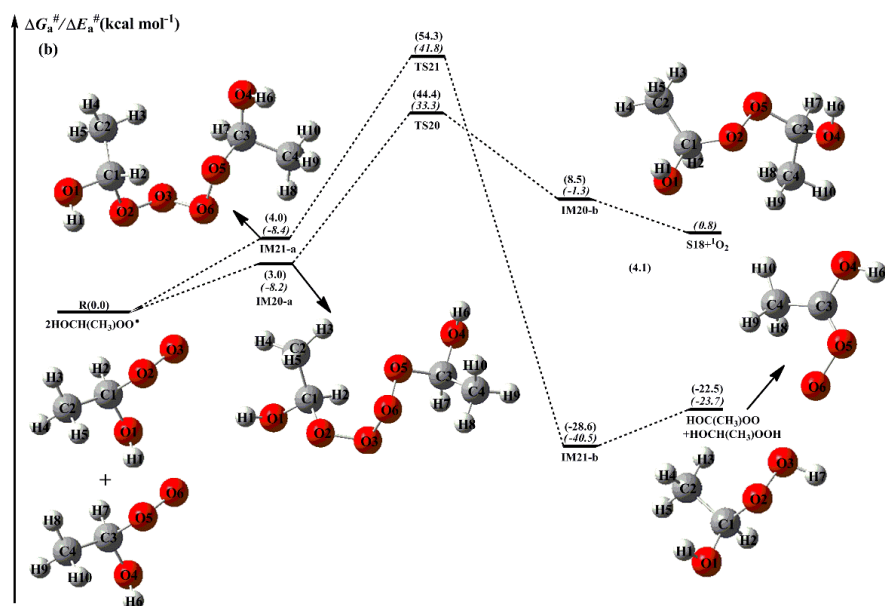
$\Delta G_a^{\#}/\Delta E_a^{\#}$(kcal mol$^{-1}$)

(b)

H4 C2 H5 H3 C1 H2 O1 H1 O2 O3 O4 H6 H7 C3 C4 H10 H9 H8 O5 O6

(54.3)
(41.8)
TS21

(44.4)
(33.3)
TS20

(4.0)
(-8.4)
IM21-a

(3.0)
(-8.2)
IM20-a

R(0.0)
2HOCH(CH$_3$)OO$^{\bullet}$

H3 H2 O2 O3 C2 C1 H4 H5 O1 H1

+

H8 H7 O6 O5 C4 C3 H9 H10 O4 H6

H4 C2 H3 H5 C1 H2 H1 O1 O2 O3 O6 O5 C3 O4 H6 H10 C4 H9 H7 H8

(8.5)
(-1.3)
IM20-b

(0.8)
S18+$^1O_2$

H5 H3 C2 H4 O5 O2 C1 H1 H2 O1 H7 H6 C3 O4 H8 C4 H9 H10

(4.1)

H10 C4 C3 O4 H6 H9 H8 O5 O6

(-22.5)
(-23.7)
HOC(CH$_3$)OO
+HOCH(CH$_3$)OOH

(-28.6)
(-40.5)
IM21-b

H3 O3 H4 C2 O2 H7 H5 C1 H2 H1 O1